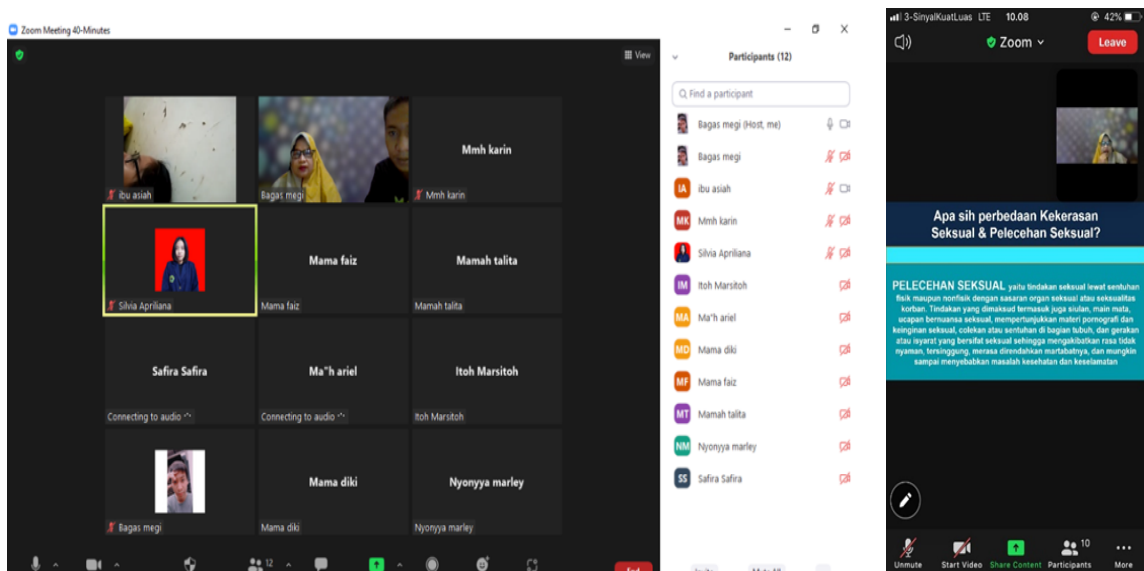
Zoom Meeting 40-Minutes

View

ibu asiah

Bagas megi

Mmh karin

Mmh karin

Silvia Apriliana

Mama faiz

Mama faiz

Mamah talita

Mamah talita

Safira Safira

Connecting to audio

Ma"h ariel

Connecting to audio

Itoh Marsitoh

Itoh Marsitoh

Bagas megi

Mama diki

Mama diki

Nyonyya marley

Nyonyya marley

Participants (12)

Find a participant

Bagas megi (Host, me)

Bagas megi

IA ibu asiah

MK Mmh karin

Silvia Apriliana

IM Itoh Marsitoh

MA Ma"h ariel

MD Mama diki

MF Mama faiz

MT Mamah talita

NM Nyonyya marley

SS Safira Safira

12

3-SinyalKuatLuas LTE 10.08 42%

Zoom

Leave

Apa sih perbedaan Kekerasan Seksual & Pelecehan Seksual?

PELECEHAN SEKSUAL yaitu tindakan seksual lewat sentuhan fisik maupun nonfisik dengan sasaran organ seksual atau seksualitas korban. Tindakan yang dimaksud termasuk juga siulan, main mata, ucapan bernuansa seksual, mempertunjukkan materi pornografi dan keinginan seksual, colekan atau sentuhan di bagian tubuh, dan gerakan atau isyarat yang bersifat seksual sehingga mengakibatkan rasa tidak nyaman, tersinggung, merasa direndahkan martabatnya, dan mungkin sampai menyebabkan masalah kesehatan dan keselamatan

Unmute

Start Video

Share Content

10

Participants

More